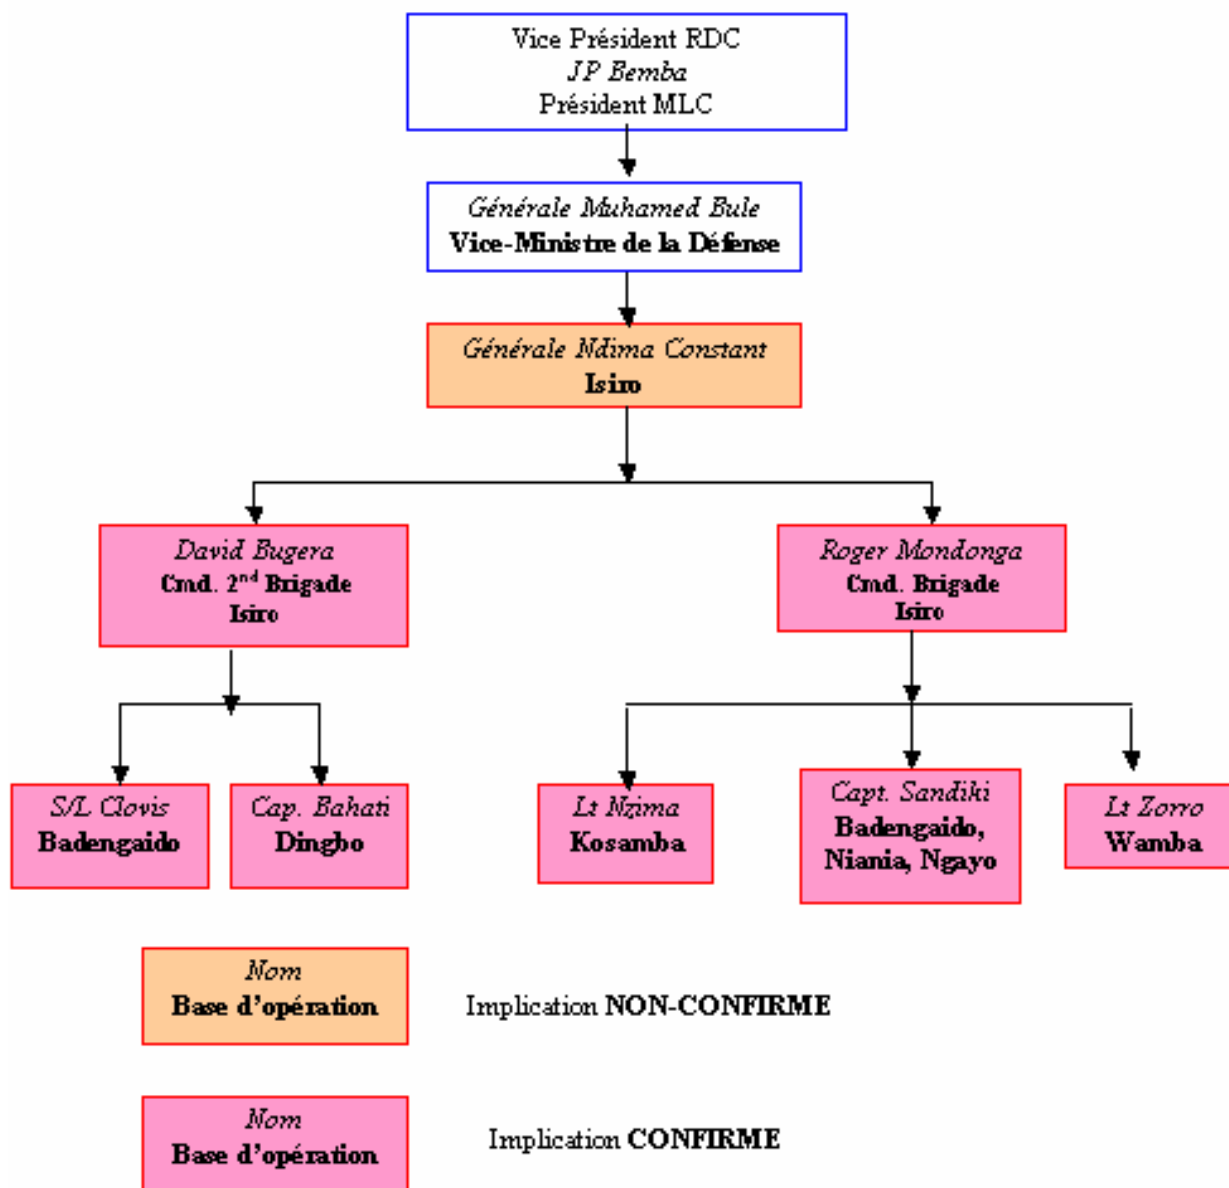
Vice Président RDC
JP Bemba
Président MLC

Générale Muhamed Bule
Vice-Ministre de la Défense

Générale Ndima Constant
Isiro

David Bugera
Cmd. $2^{nd}$ Brigade
Isiro

Roger Mondonga
Cmd. Brigade
Isiro

S/L Clovis
Badengaido

Cap. Bahati
Dingbo

Lt Nzima
Kosamba

Capt. Sandiki
Badengaido, Niania, Ngayo

Lt Zorro
Wamba

Nom
Base d'opération

Implication NON-CONFIRME

Nom
Base d'opération

Implication CONFIRME